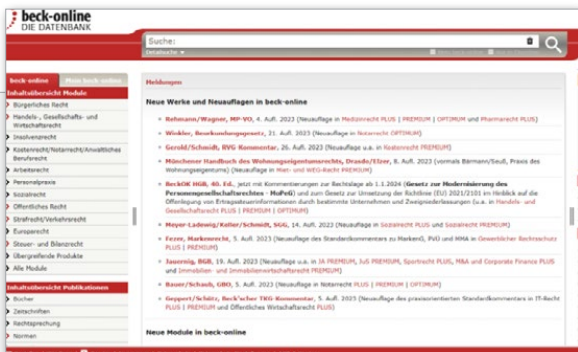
beck-online
DIE DATENBANK

Suche:
Detailsuche

beck-online | Mein beck-online

Inhaltsübersicht Module
Bürgerliches Recht
Handels-, Gesellschafts- und Wirtschaftsrecht
Insolvenzrecht
Kostenrecht/Notarrecht/Anwaltliches Berufsrecht
Arbeitsrecht
Personalpraxis
Sozialrecht
Öffentliches Recht
Strafrecht/Verkehrsrecht
Europarecht
Steuer- und Bilanzrecht
Übergreifende Produkte
Alle Module

Inhaltsübersicht Publikationen
Bücher
Zeitschriften
Rechtsprechung
Normen

Meldungen

Neue Werke und Neuauflagen in beck-online

Rehmann/Wagner, MP-VO, 4. Aufl. 2023 (Neuauflage in Medizinrecht PLUS | PREMIUM | OPTIMUM und Pharmarecht PLUS)

Winkler, Beurkundungsgesetz, 21. Aufl. 2023 (Neuauflage in Notarrecht OPTIMUM)

Gerold/Schmidt, RVG Kommentar, 26. Aufl. 2023 (Neuauflage u.a. in Kostenrecht PREMIUM)

Münchener Handbuch des Wohnungseigentumsrechts, Drasdo/Elzer, 8. Aufl. 2023 (vormals Bärmann/Seuß, Praxis des Wohnungseigentums) (Neuauflage in Miet- und WEG-Recht PREMIUM)

BeckOK HGB, 40. Ed., jetzt mit Kommentierungen zur Rechtslage ab 1.1.2024 (Gesetz zur Modernisierung des Personengesellschaftsrechts - MoPeG) und zum Gesetz zur Umsetzung der Richtlinie (EU) 2021/2101 im Hinblick auf die Offenlegung von Ertragsteuerinformationen durch bestimmte Unternehmen und Zweigniederlassungen (u.a. in Handels- und Gesellschaftsrecht PLUS | PREMIUM | OPTIMUM)

Meyer-Ladewig/Keller/Schmidt, SGG, 14. Aufl. 2023 (Neuauflage in Sozialrecht PLUS und Sozialrecht PREMIUM)

Fezer, Markenrecht, 5. Aufl. 2023 (Neuauflage des Standardkommentars zu MarkenG, PVÜ und MMA in Gewerblicher Rechtsschutz PLUS | PREMIUM)

Jauernig, BGB, 19. Aufl. 2023 (Neuauflage u.a. in JA PREMIUM, JuS PREMIUM, Sportrecht PLUS, M&A und Corporate Finance PLUS und Immobilien- und Immobilienwirtschaftsrecht PLUS | PREMIUM)

Bauer/Schaub, GBO, 5. Aufl. 2023 (Neuauflage in Notarrecht PLUS | PREMIUM | OPTIMUM)

Geppert/Schütz, Beck'scher TKG-Kommentar, 5. Aufl. 2023 (Neuauflage des praxisorientierten Standardkommentars in IT-Recht PLUS | PREMIUM und Öffentliches Wirtschaftsrecht PLUS)

Neue Module in beck-online